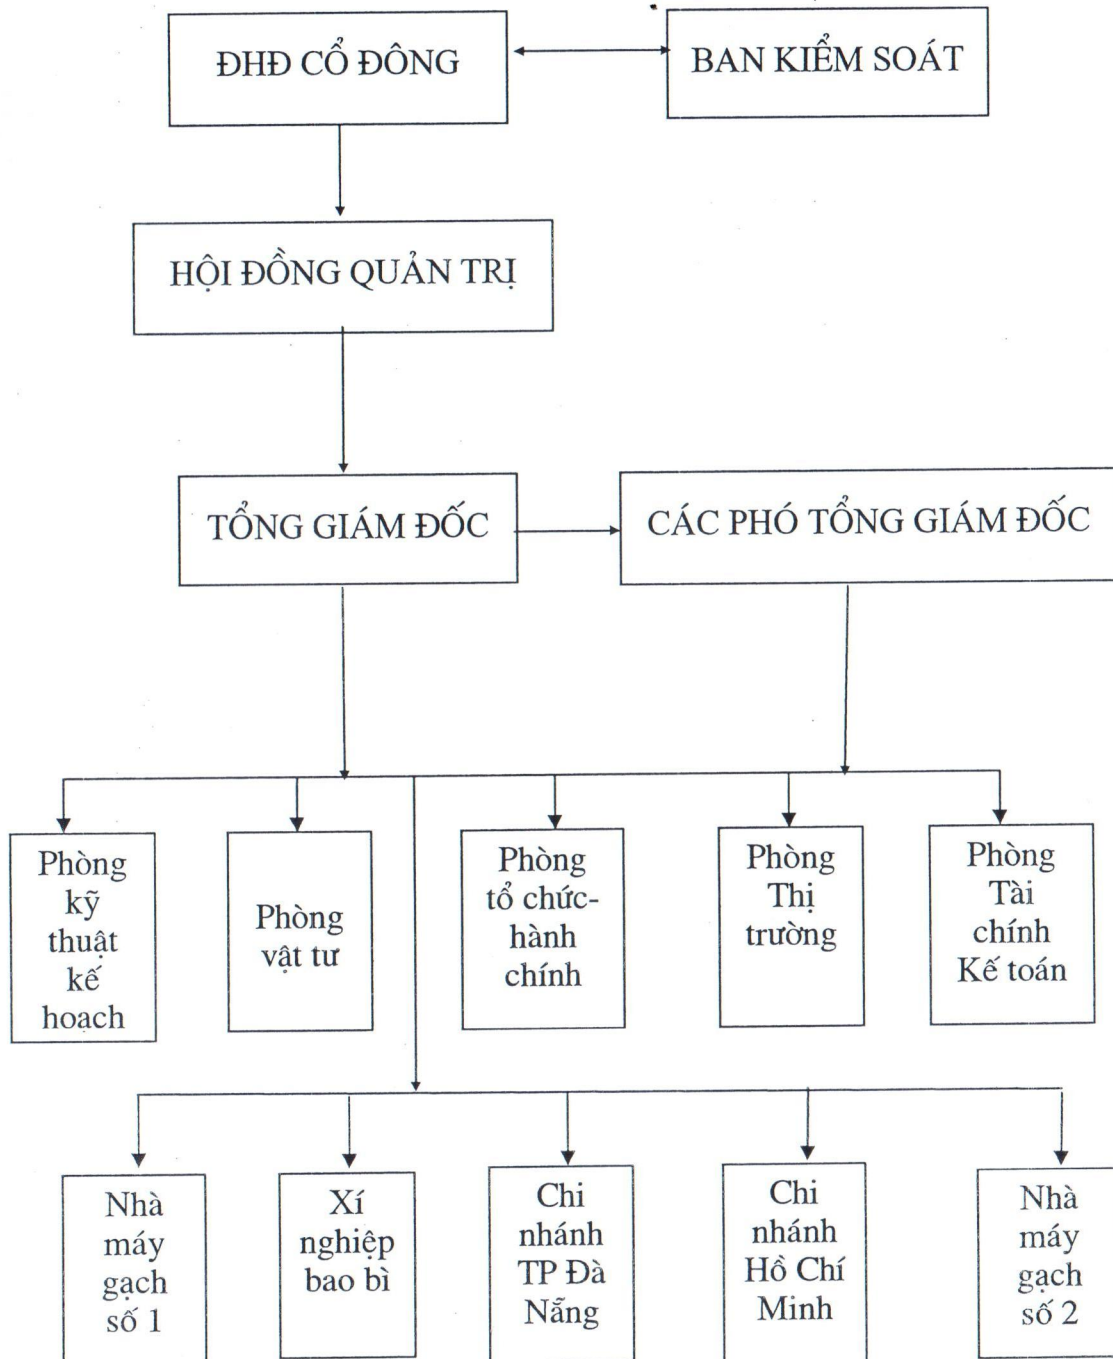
ĐHĐ CỔ ĐÔNG

BAN KIỂM SOÁT

HỘI ĐỒNG QUẢN TRỊ

TỔNG GIÁM ĐỐC

CÁC PHÓ TỔNG GIÁM ĐỐC

Phòng kỹ thuật kế hoạch

Phòng vật tư

Phòng tổ chức-hành chính

Phòng Thị trường

Phòng Tài chính Kế toán

Nhà máy gạch số 1

Xí nghiệp bao bì

Chi nhánh TP Đà Nẵng

Chi nhánh Hồ Chí Minh

Nhà máy gạch số 2